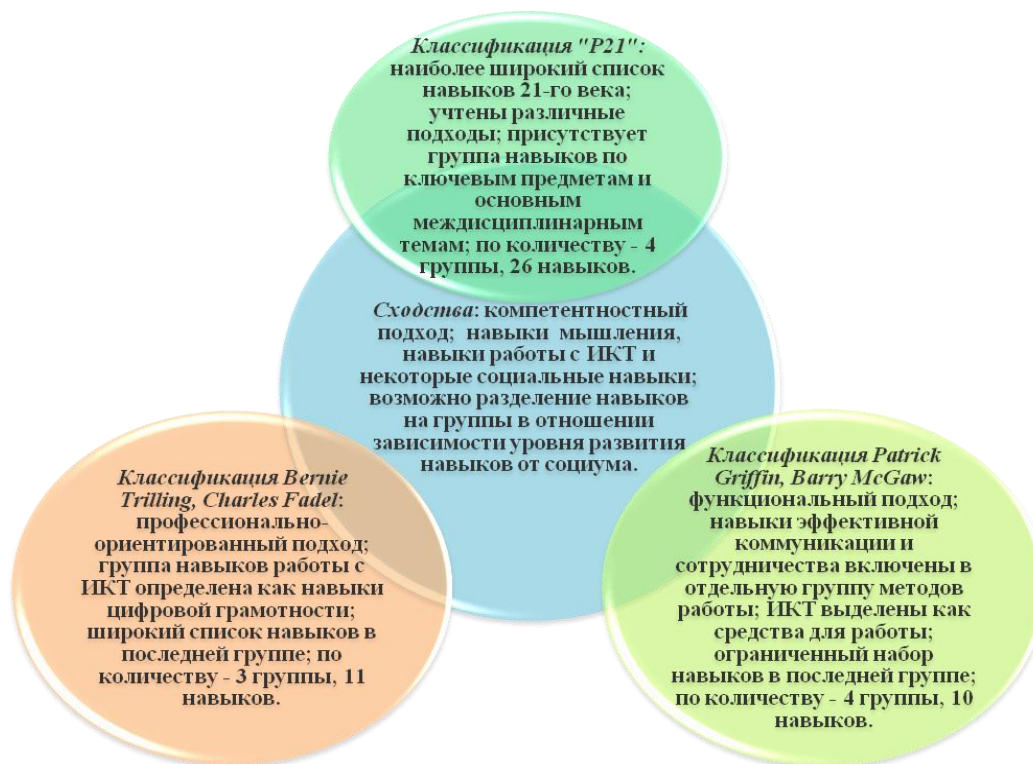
Классификация "P21": наиболее широкий список навыков 21-го века; учтены различные подходы; присутствует группа навыков по ключевым предметам и основным междисциплинарным темам; по количеству - 4 группы, 26 навыков.

Сходства: компетентностный подход; навыки мышления, навыки работы с ИКТ и некоторые социальные навыки; возможно разделение навыков на группы в отношении зависимости уровня развития навыков от социума.

Классификация Bernie Trilling, Charles Fadel: профессионально-ориентированный подход; группа навыков работы с ИКТ определена как навыки цифровой грамотности; широкий список навыков в последней группе; по количеству - 3 группы, 11 навыков.

Классификация Patrick Griffin, Barry McGaw: функциональный подход; навыки эффективной коммуникации и сотрудничества включены в отдельную группу методов работы; ИКТ выделены как средства для работы; ограниченный набор навыков в последней группе; по количеству - 4 группы, 10 навыков.